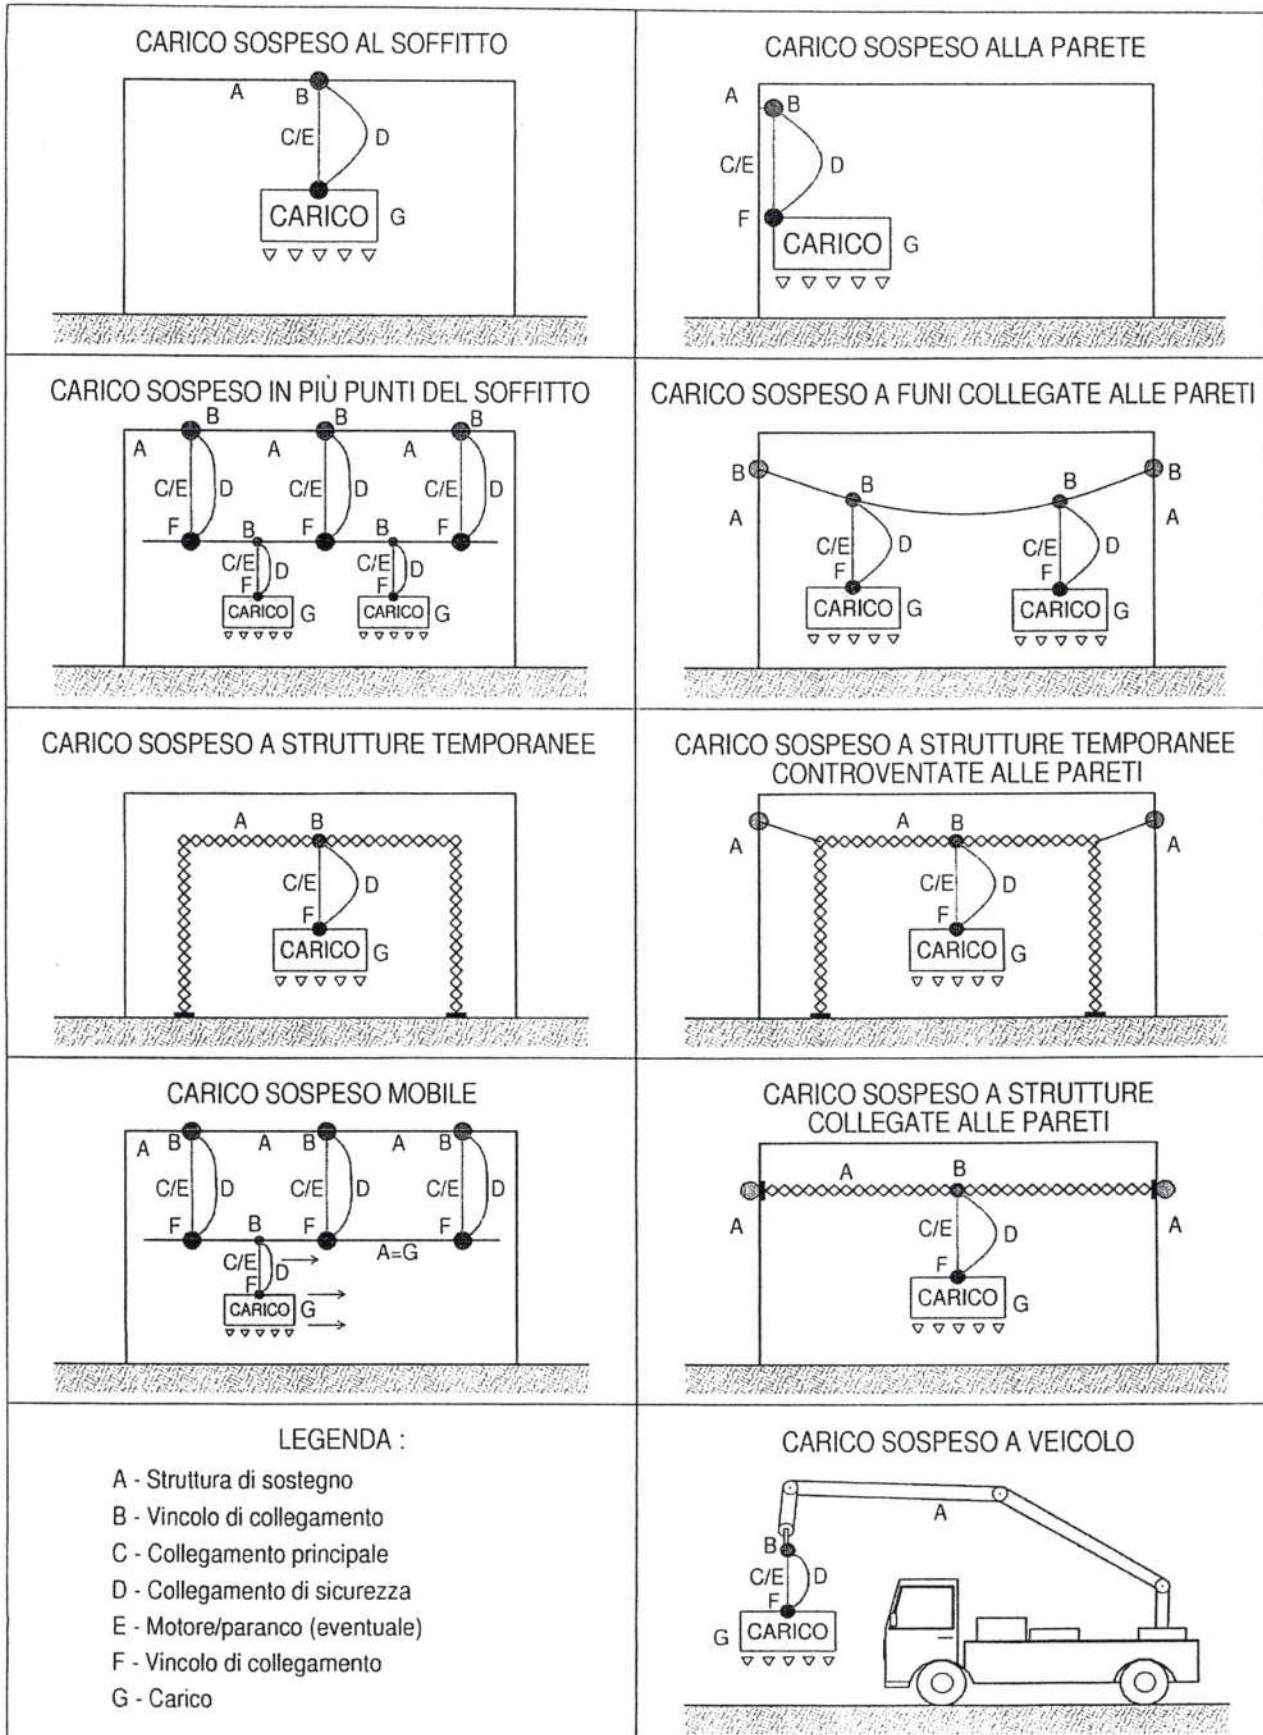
CARICO SOSPESO AL SOFFITTO

A B C/E D CARICO G

CARICO SOSPESO ALLA PARETE

A B C/E D F CARICO G

CARICO SOSPESO IN PIÙ PUNTI DEL SOFFITTO

B B B A A A C/E D C/E D C/E D F F F B B C/E D C/E D F F CARICO G CARICO G

CARICO SOSPESO A FUNI COLLEGATE ALLE PARETI

B B B B A A C/E D C/E D F F CARICO G CARICO G

CARICO SOSPESO A STRUTTURE TEMPORANEE

A B C/E D F CARICO G

CARICO SOSPESO A STRUTTURE TEMPORANEE CONTROVENTATE ALLE PARETI

A B A A C/E D F CARICO G

CARICO SOSPESO MOBILE

A B A B A B C/E D C/E D C/E D F F F B A=G C/E D F CARICO G

CARICO SOSPESO A STRUTTURE COLLEGATE ALLE PARETI

A B A A C/E D F CARICO G

LEGENDA :

A - Struttura di sostegno
B - Vincolo di collegamento
C - Collegamento principale
D - Collegamento di sicurezza
E - Motore/paranco (eventuale)
F - Vincolo di collegamento
G - Carico

CARICO SOSPESO A VEICOLO

A B C/E D F G CARICO